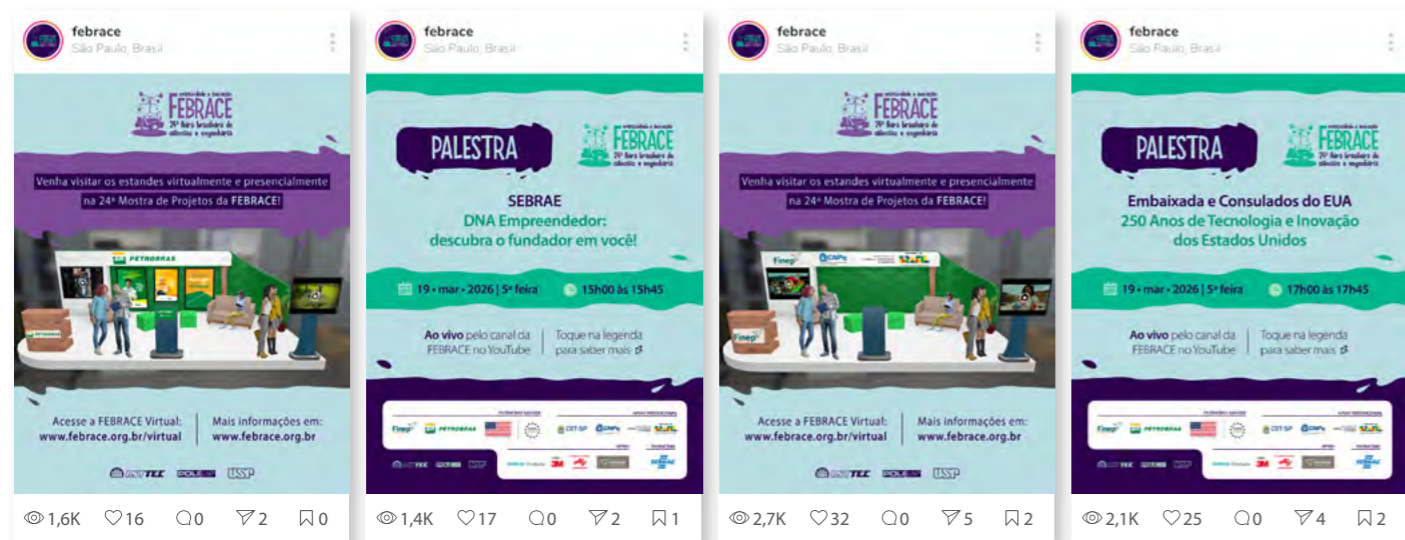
febrace
São Paulo, Brasil

FEBRACE
24ª feira brasileira de ciências e engenharia

Venha visitar os estandes virtualmente e presencialmente na 24ª Mostra de Projetos da FEBRACE!

PETROBRAS

Acesse a FEBRACE Virtual: www.febrace.org.br/virtual

Mais informações em: www.febrace.org.br

LSI-TEC POLI USP

1,6K 16 0 2 0

febrace
São Paulo, Brasil

PALESTRA

FEBRACE
24ª feira brasileira de ciências e engenharia

SEBRAE
DNA Empreendedor: descubra o fundador em você!

19 • mar • 2026 | 5ª feira

15h00 às 15h45

Ao vivo pelo canal da FEBRACE no YouTube

Toque na legenda para saber mais

Finep PETROBRAS CIIT-SP CNPq

3M SEBRAE

1,4K 17 0 2 1

febrace
São Paulo, Brasil

FEBRACE
24ª feira brasileira de ciências e engenharia

Venha visitar os estandes virtualmente e presencialmente na 24ª Mostra de Projetos da FEBRACE!

Finep CNPq

Acesse a FEBRACE Virtual: www.febrace.org.br/virtual

Mais informações em: www.febrace.org.br

LSI-TEC POLI USP

2,7K 32 0 5 2

febrace
São Paulo, Brasil

PALESTRA

FEBRACE
24ª feira brasileira de ciências e engenharia

Embaixada e Consulados do EUA
250 Anos de Tecnologia e Inovação dos Estados Unidos

19 • mar • 2026 | 5ª feira

17h00 às 17h45

Ao vivo pelo canal da FEBRACE no YouTube

Toque na legenda para saber mais

Finep PETROBRAS CIIT-SP CNPq

3M SEBRAE

2,1K 25 0 4 2